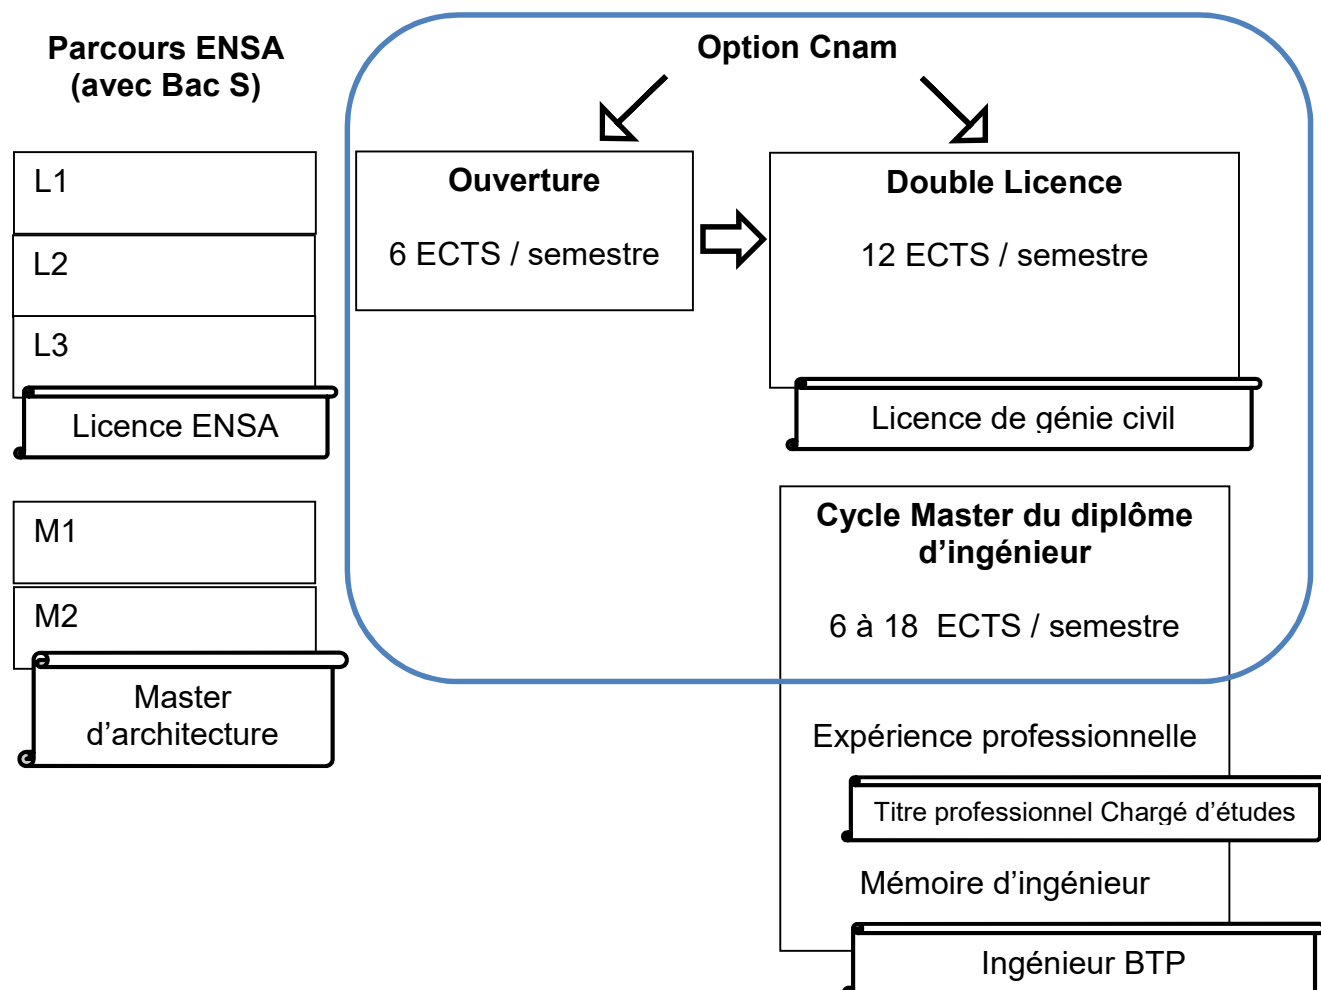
Parcours ENSA (avec Bac S)

L1

L2

L3

Licence ENSA

M1

M2

Master d'architecture

Option Cnam

Ouverture

6 ECTS / semestre

Double Licence

12 ECTS / semestre

Licence de génie civil

Cycle Master du diplôme d'ingénieur

6 à 18 ECTS / semestre

Expérience professionnelle

Titre professionnel Chargé d'études

Mémoire d'ingénieur

Ingénieur BTP